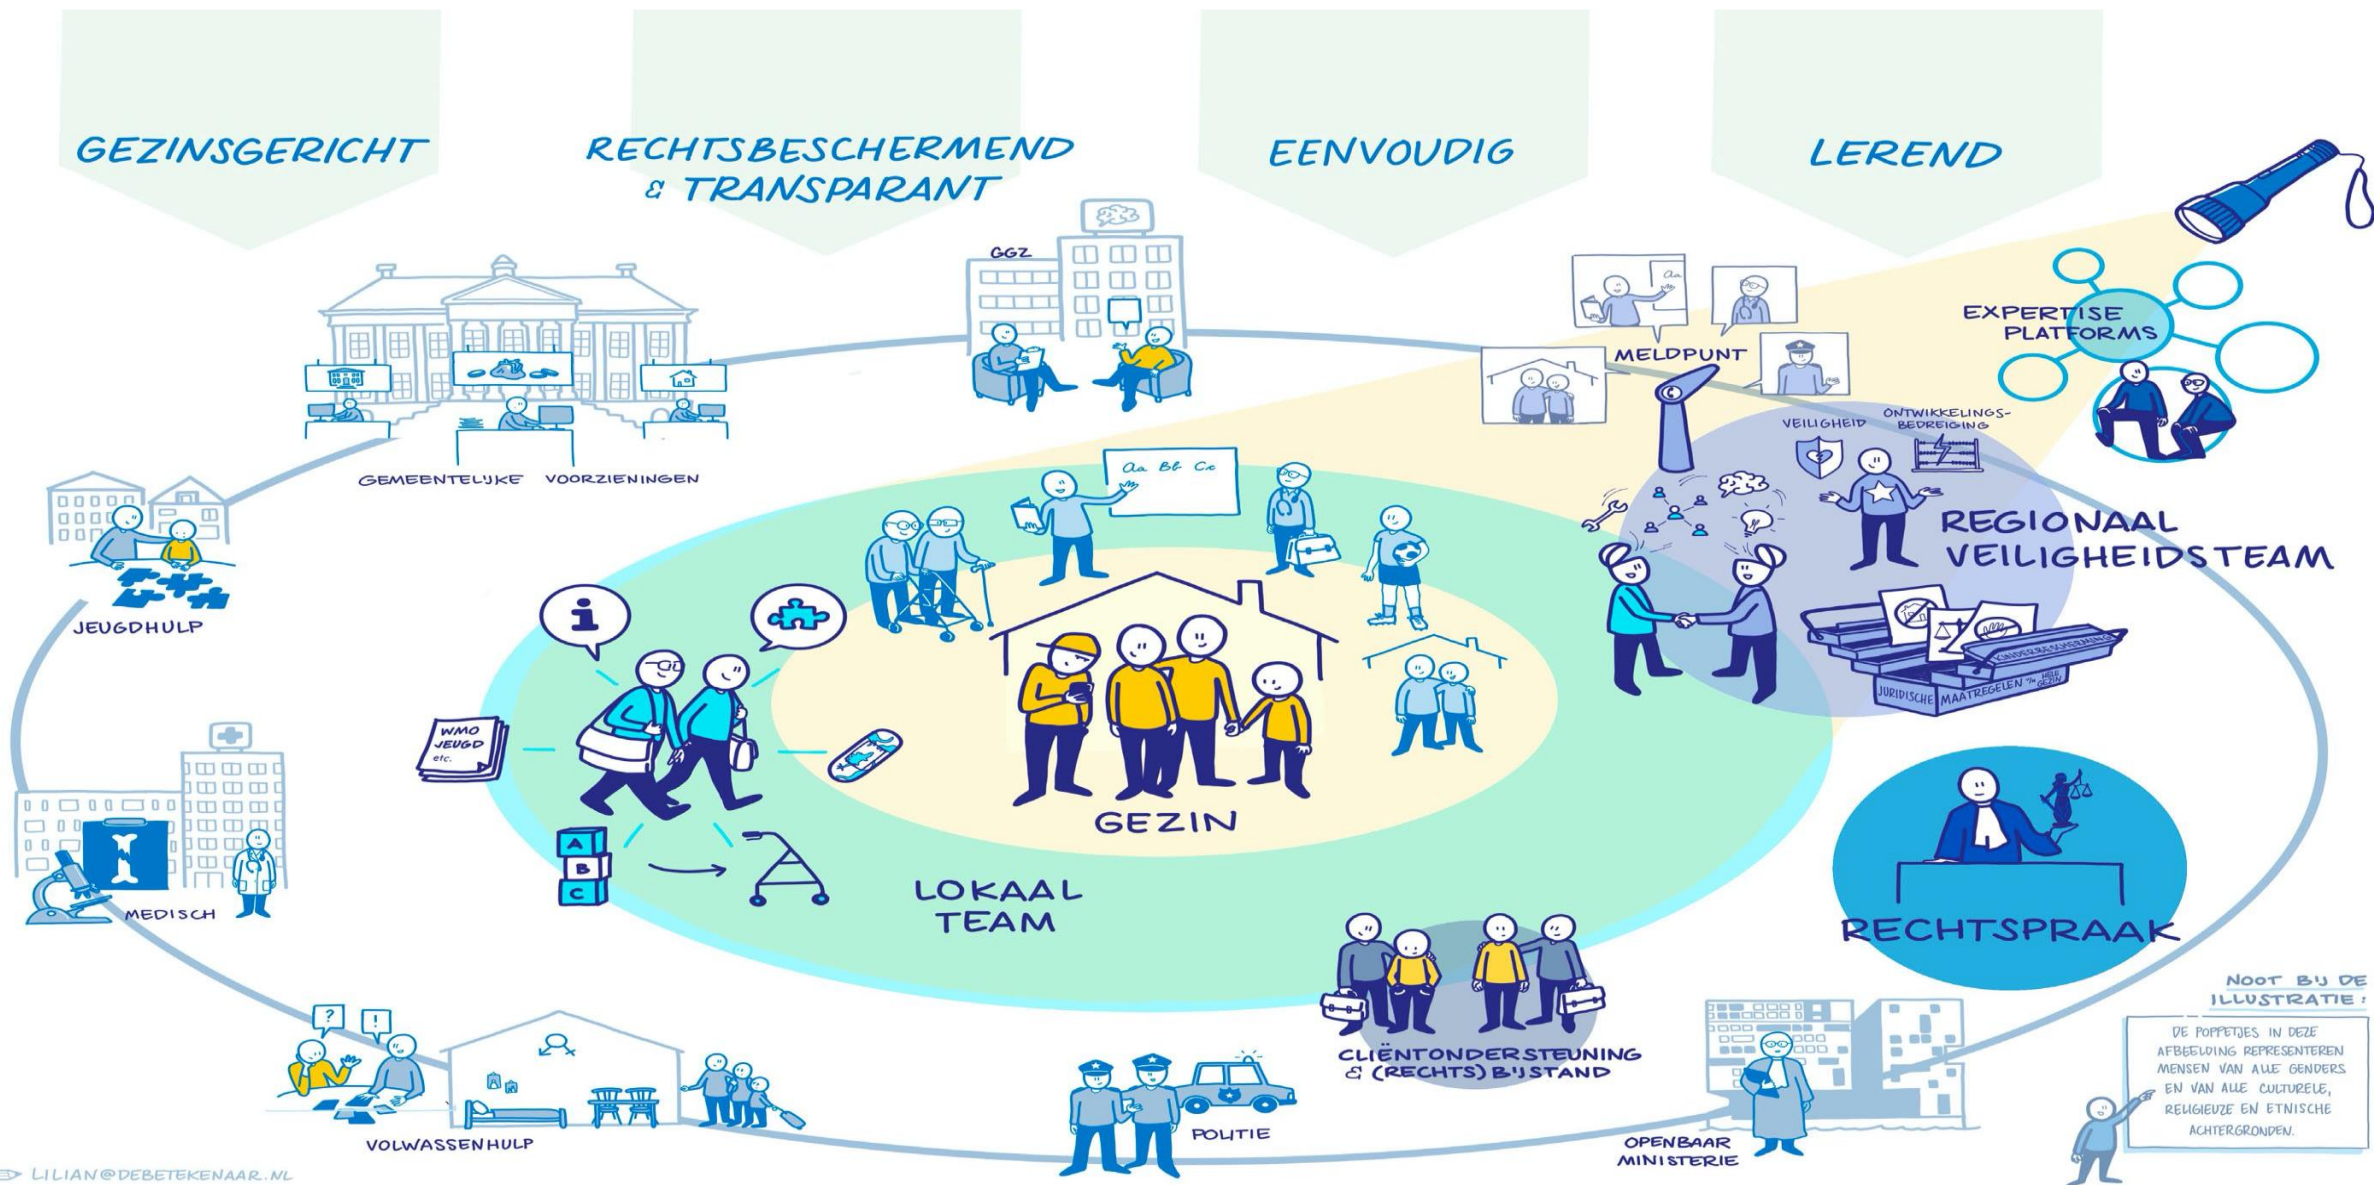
GEZINSGERICHT

RECHTSBESCHERMEND & TRANSPARANT

EENVOUDIG

LEREND

GGZ

GEMEENTELIJKE VOORZIENINGEN

MELDPUNT

EXPERTISE PLATFORMS

VEILIGHEID

ONTWIKKELINGS-BEDREIGING

REGIONAAL VEILIGHEIDSTEAM

Aa Bb Cc

JEUGDHULP

WMO JEUGD etc.

GEZIN

LOKAAL TEAM

A B C

JURIDISCHE MAATREGELEN

KINDERBESCHERMING

RECHTSPRAAK

MEDISCH

CLIËNTONDERSTEUNING & (RECHTS) BIJSTAND

NOOT BIJ DE ILLUSTRATIE:

DE POPPETJES IN DEZE AFBEELDING REPRESENTEREN MENSEN VAN ALLE GENDERS EN VAN ALLE CULTURELE, RELIGIEUZE EN ETNISCHE ACHTERGRONDEN.

VOLWASSENHULP

POLITIE

OPENBAAR MINISTERIE

LILIAN@DEBETEKENAAR.NL